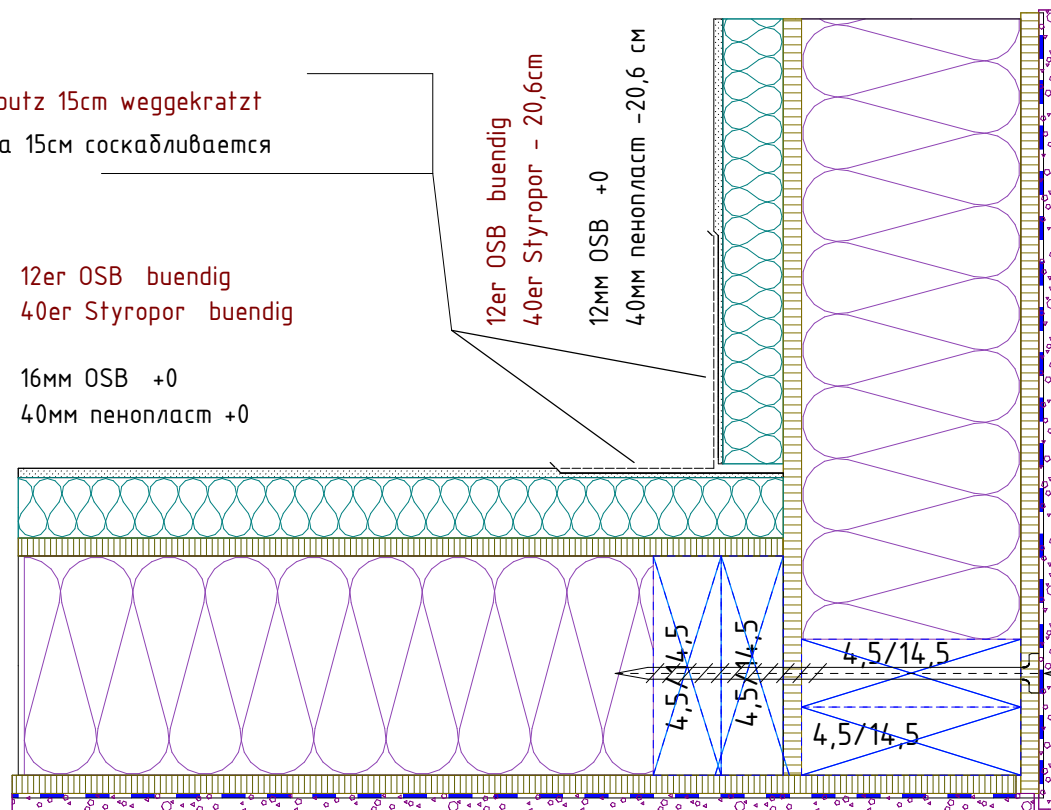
putz 15cm weggekratzt
а 15см соскабливается

12er OSB buendig
40er Styropor buendig

16мм OSB +0
40мм пенопласт +0

12er OSB buendig
40er Styropor - 20,6cm

12мм OSB +0
40мм пенопласт -20,6 см

4,5/14,5
4,5/14,5
4,5/14,5
4,5/14,5